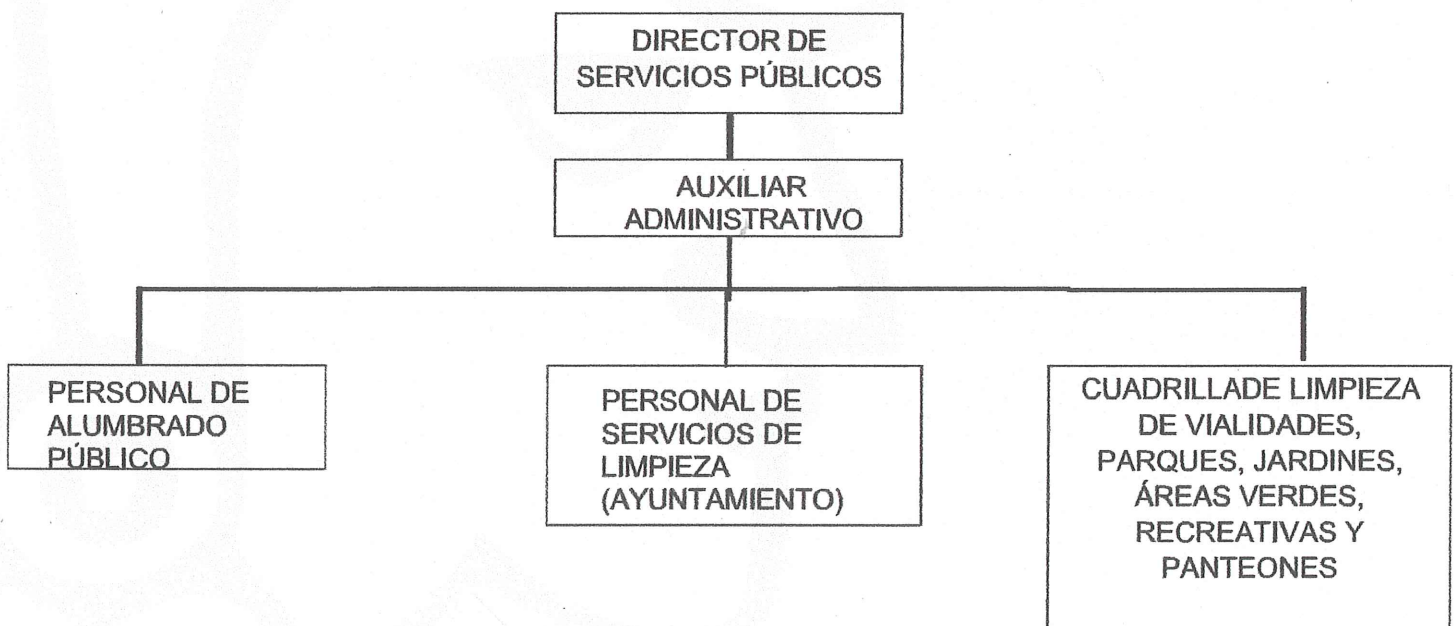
DIRECTOR DE SERVICIOS PÚBLICOS

AUXILIAR ADMINISTRATIVO

PERSONAL DE ALUMBRADO PÚBLICO

PERSONAL DE SERVICIOS DE LIMPIEZA (AYUNTAMIENTO)

CUADRILLADE LIMPIEZA DE VIALIDADES, PARQUES, JARDINES, ÁREAS VERDES, RECREATIVAS Y PANTEONES